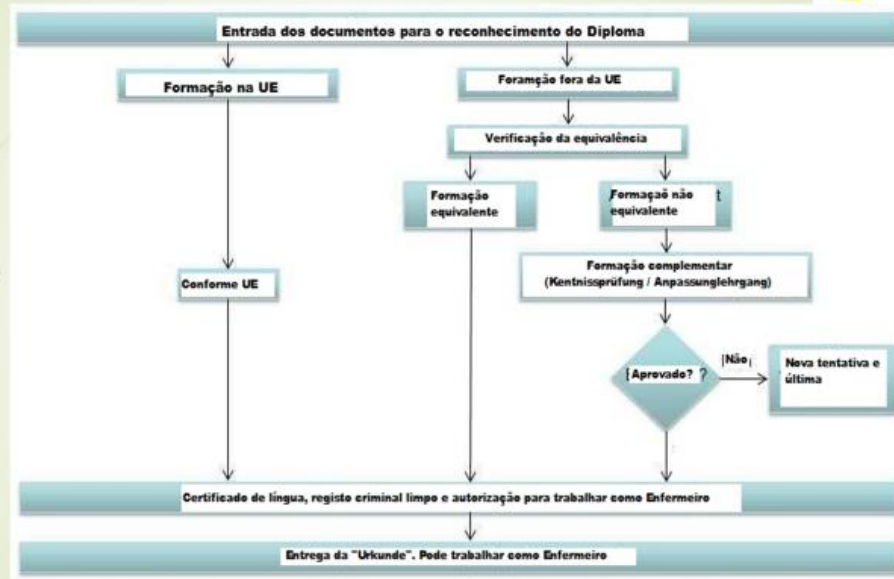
Entrada dos documentos para o reconhecimento do Diploma

Formação na UE

Foramção fora da UE

Verificação da equivalência

Formação equivalente

Formaçaõ não equivalente

Conforme UE

Formação complementar (Kentnissprüfung / Anpassunglehrgang)

Aprovado?

Não

Nova tentativa e última

Certificado de língua, registo criminal limpo e autorização para trabalhar como Enfermeiro

Entrega da "Urkunde". Pode trabalhar como Enfermeiro